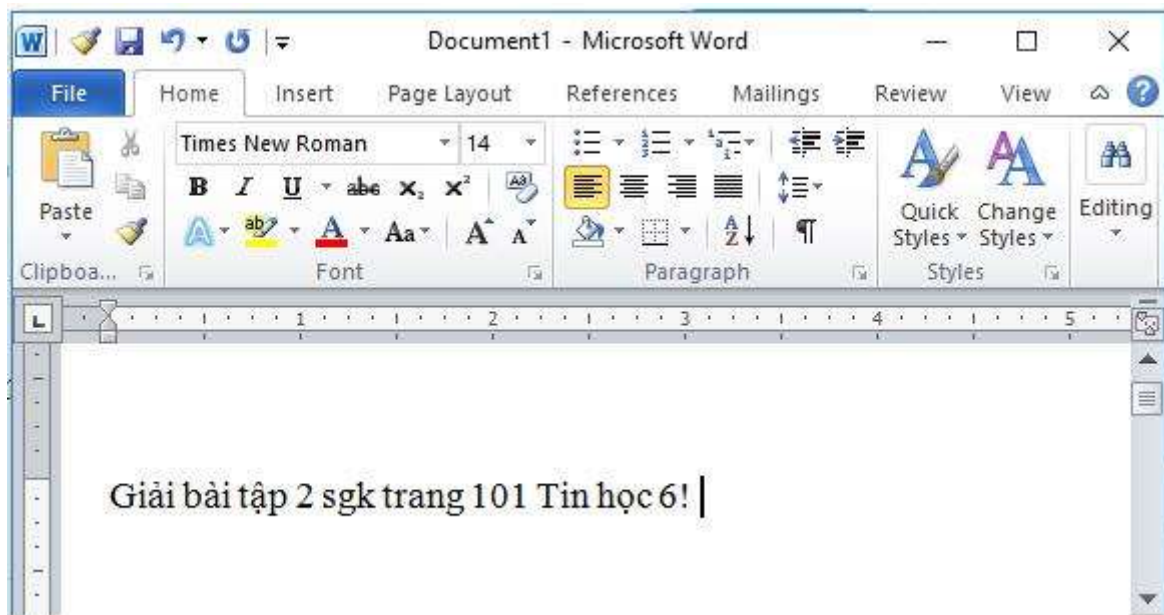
Document1 - Microsoft Word

File
Home
Insert
Page Layout
References
Mailings
Review
View

Times New Roman
14
Paste
B
I
U
abc
$x_2$
$x^2$
Aa
A
A
Quick Styles
Change Styles
Editing
Clipboa...
Font
Paragraph
Styles

1
2
3
4
5

Giải bài tập 2 sgk trang 101 Tin học 6!